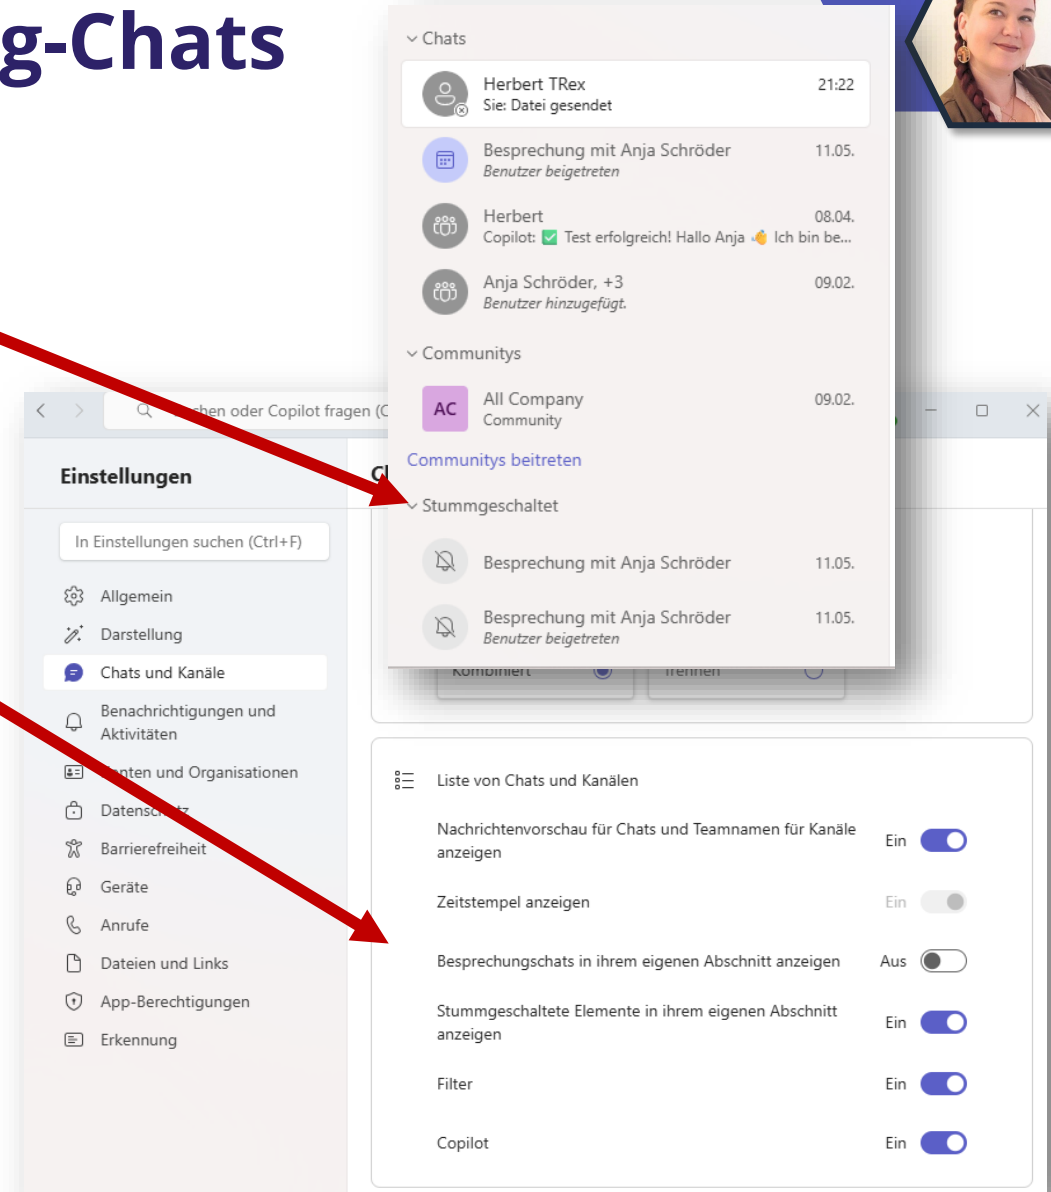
g-Chats

Chats

Herbert TRex 21:22
Sie: Datei gesendet

Besprechung mit Anja Schröder 11.05.
Benutzer beigetreten

Herbert 08.04.
Copilot: ✅ Test erfolgreich! Hallo Anja 👋 Ich bin be...

Anja Schröder, +3 09.02.
Benutzer hinzugefügt.

Communitys

AC All Company 09.02.
Community

Communitys beitreten

Stummgeschaltet

Besprechung mit Anja Schröder 11.05.

Besprechung mit Anja Schröder 11.05.
Benutzer beigetreten

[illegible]chen oder Copilot fragen (C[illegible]

Einstellungen

In Einstellungen suchen (Ctrl+F)

Allgemein
Darstellung
Chats und Kanäle
Benachrichtigungen und Aktivitäten
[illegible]nten und Organisationen
Datens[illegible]
Barrierefreiheit
Geräte
Anrufe
Dateien und Links
App-Berechtigungen
Erkennung

Kombiniert
Trennen

Liste von Chats und Kanälen

Nachrichtenvorschau für Chats und Teamnamen für Kanäle anzeigen Ein

Zeitstempel anzeigen Ein

Besprechungschats in ihrem eigenen Abschnitt anzeigen Aus

Stummgeschaltete Elemente in ihrem eigenen Abschnitt anzeigen Ein

Filter Ein

Copilot Ein